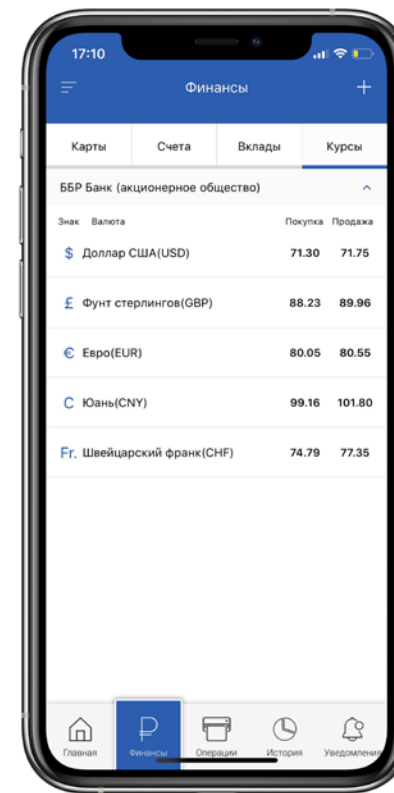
17:10

Финансы

+

| Карты | Счета | Вклады | Курсы |
|---|---|---|---|

ББР Банк (акционерное общество)

| Знак | Валюта | Покупка | Продажа |
|---|---|---|---|
| $ | Доллар США(USD) | 71.30 | 71.75 |
| £ | Фунт стерлингов(GBP) | 88.23 | 89.96 |
| € | Евро(EUR) | 80.05 | 80.55 |
| C | Юань(CNY) | 99.16 | 101.80 |
| Fr. | Швейцарский франк(CHF) | 74.79 | 77.35 |

Главная | Финансы | Операции | История | Уведомления